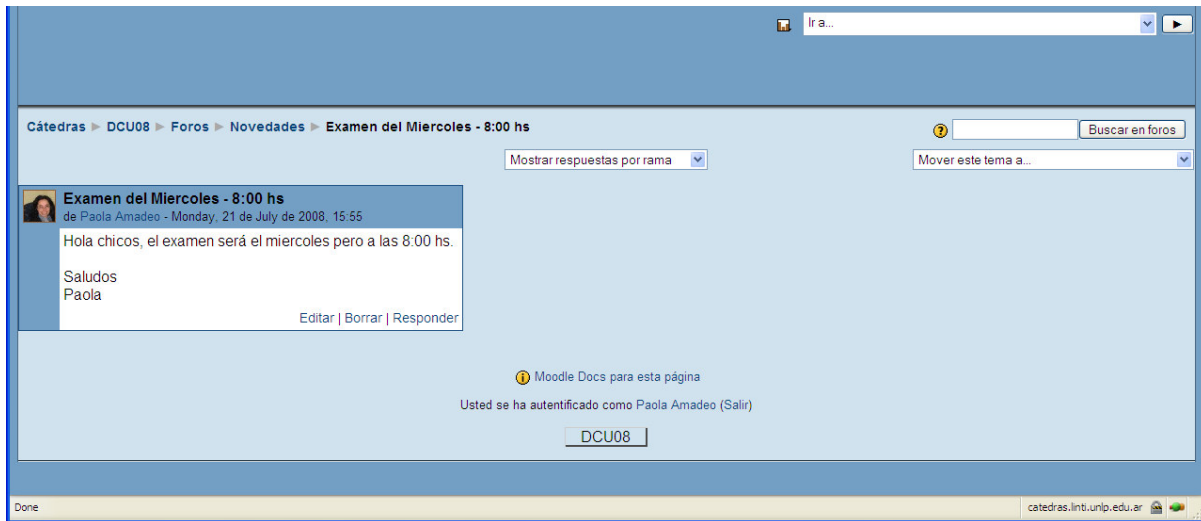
Ir a...

Cátedras ► DCU08 ► Foros ► Novedades ► Examen del Miercoles - 8:00 hs

Buscar en foros

Mostrar respuestas por rama

Mover este tema a...

Examen del Miercoles - 8:00 hs
de Paola Amadeo - Monday, 21 de July de 2008, 15:55

Hola chicos, el examen será el miercoles pero a las 8:00 hs.

Saludos
Paola

Editar | Borrar | Responder

Moodle Docs para esta página

Usted se ha autentificado como Paola Amadeo (Salir)

DCU08

Done

catedras.linti.unlp.edu.ar